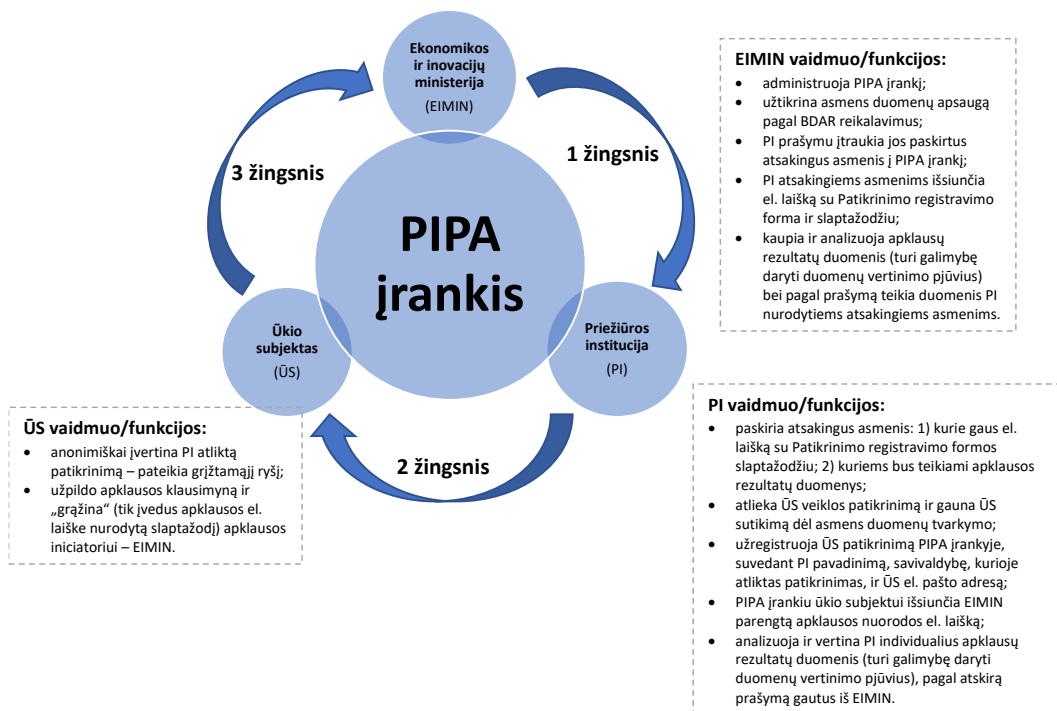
Ekonomikos ir inovacijų ministerija

(EIMIN)

3 žingsnis

1 žingsnis

PIPA įrankis

Ūkio subjektas

(ŪS)

Priežiūros institucija

(PI)

2 žingsnis

EIMIN vaidmuo/funkcijos:

- administruoja PIPA įrankį;
- užtikrina asmens duomenų apsaugą pagal BDAR reikalavimus;
- PI prašymu įtraukia jos paskirtus atsakingus asmenis į PIPA įrankį;
- PI atsakingiems asmenims išsiunčia el. laišką su Patikrinimo registravimo forma ir slaptažodžiu;
- kaupia ir analizuoja apklausų rezultatų duomenis (turi galimybę daryti duomenų vertinimo pjūvius) bei pagal prašymą teikia duomenis PI nurodytiems atsakingiems asmenims.

ŪS vaidmuo/funkcijos:

- anonimiškai įvertina PI atliktą patikrinimą – pateikia grįžtamąjį ryšį;
- užpildo apklausos klausimyną ir „grąžina" (tik įvedus apklausos el. laiške nurodytą slaptažodį) apklausos iniciatoriui – EIMIN.

PI vaidmuo/funkcijos:

- paskiria atsakingus asmenis: 1) kurie gaus el. laišką su Patikrinimo registravimo formos slaptažodžiu; 2) kuriems bus teikiami apklausos rezultatų duomenys;
- atlieka ŪS veiklos patikrinimą ir gauna ŪS sutikimą dėl asmens duomenų tvarkymo;
- užregistruoja ŪS patikrinimą PIPA įrankyje, suvedant PI pavadinimą, savivaldybę, kurioje atliktas patikrinimas, ir ŪS el. pašto adresą;
- PIPA įrankiu ūkio subjektui išsiunčia EIMIN parengtą apklausos nuorodos el. laišką;
- analizuoja ir vertina PI individualius apklausų rezultatų duomenis (turi galimybę daryti duomenų vertinimo pjūvius), pagal atskirą prašymą gautus iš EIMIN.